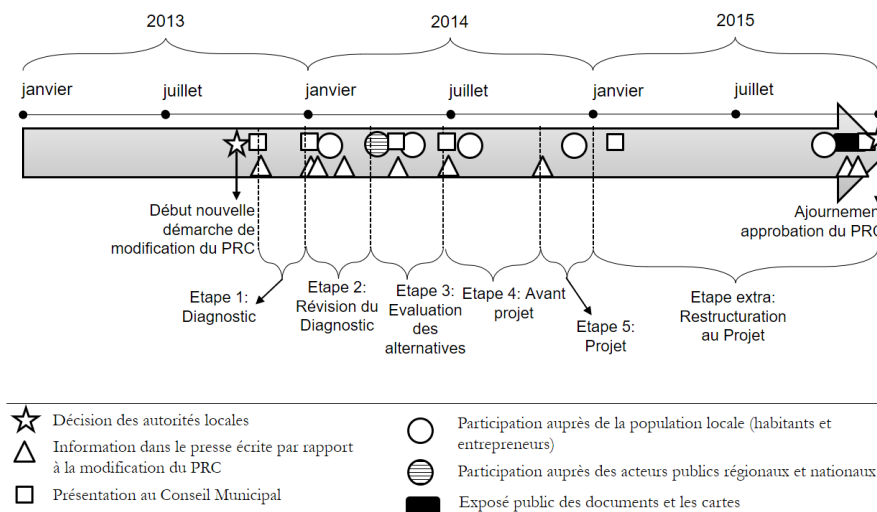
2013

2014

2015

janvier

juillet

janvier

juillet

janvier

juillet

Début nouvelle démarche de modification du PRC

Ajournemen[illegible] approbation du PRC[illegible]

Etape 1: Diagnostic

Etape 2: Révision du Diagnostic

Etape 3: Evaluation des alternatives

Etape 4: Avant projet

Etape 5: Projet

Etape extra: Restructuration au Projet

Décision des autorités locales

Information dans le presse écrite par rapport à la modification du PRC

Présentation au Conseil Municipal

Participation auprès de la population locale (habitants et entrepreneurs)

Participation auprès des acteurs publics régionaux et nationaux

Exposé public des documents et les cartes